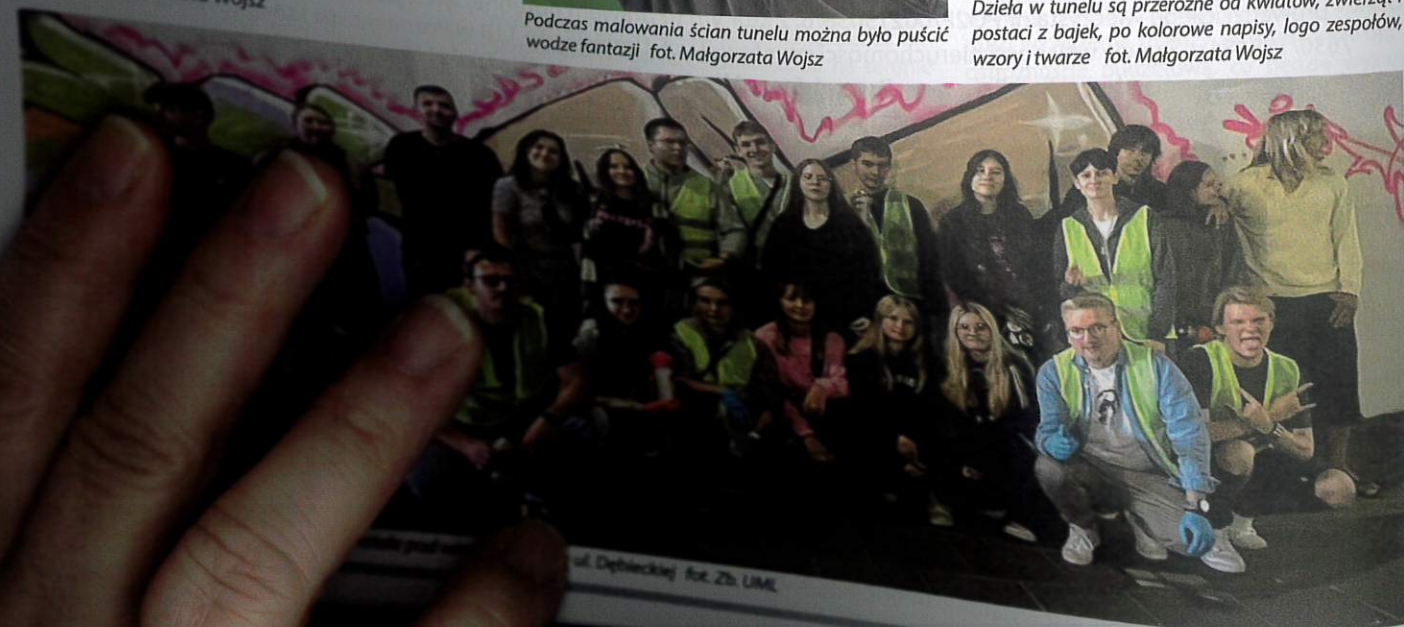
Wojsz

Podczas malowania ścian tunelu można było puścić wodze fantazji fot. Małgorzata Wojsz

Dzieła w tunelu są przeróżne od kwiatów, zwierząt, postaci z bajek, po kolorowe napisy, logo zespołów, wzory i twarze fot. Małgorzata Wojsz

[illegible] ul. Dębickiej fot. Zb. UML